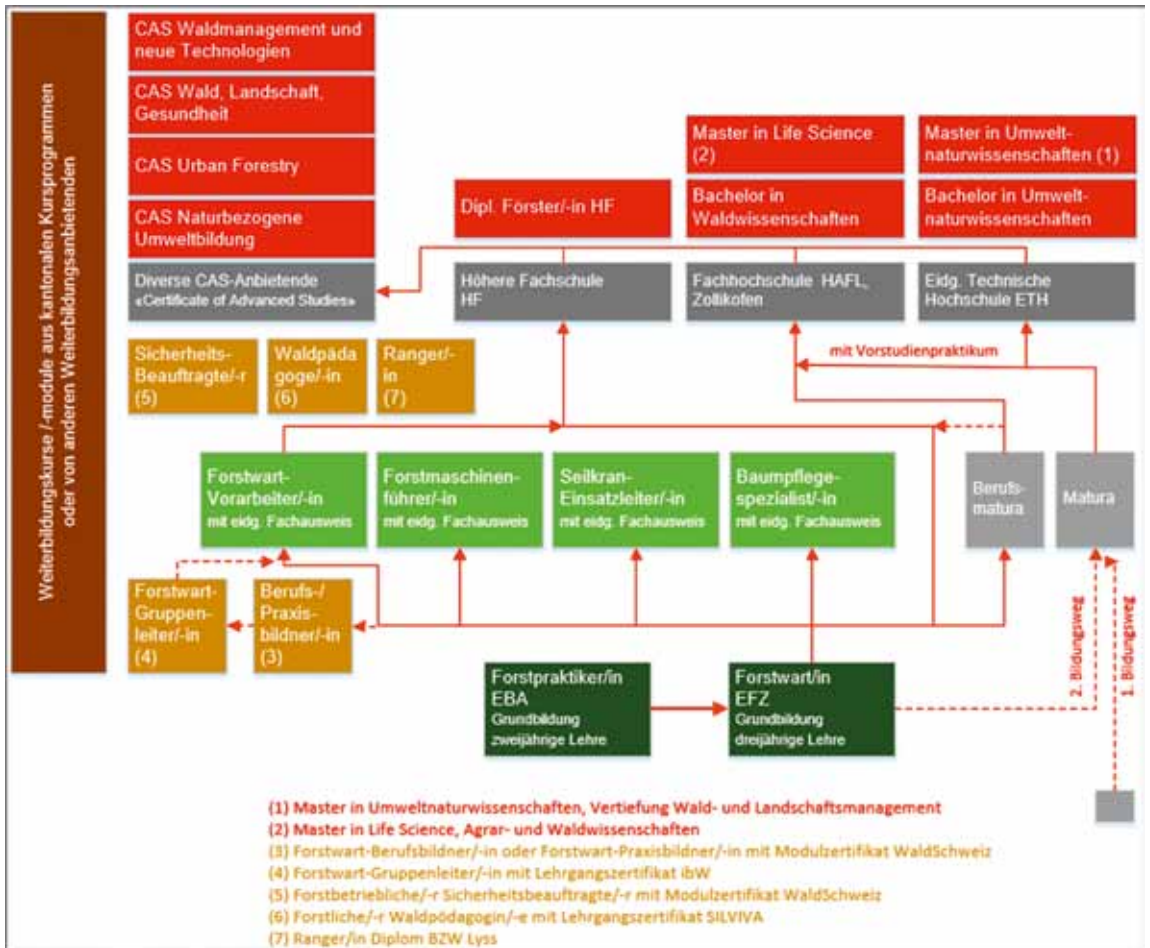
Weiterbildungskurse /-module aus kantonalen Kursprogrammen oder von anderen Weiterbildungsanbietenden

CAS Waldmanagement und neue Technologien

CAS Wald, Landschaft, Gesundheit

CAS Urban Forestry

CAS Naturbezogene Umweltbildung

Diverse CAS-Anbietende «Certificate of Advanced Studies»

Master in Life Science (2)

Master in Umweltnaturwissenschaften (1)

Dipl. Förster/-in HF

Bachelor in Waldwissenschaften

Bachelor in Umweltnaturwissenschaften

Höhere Fachschule HF

Fachhochschule HAFL, Zollikofen

Eidg. Technische Hochschule ETH

Sicherheits-Beauftragte/-r (5)

Waldpädagoge/-in (6)

Ranger/-in (7)

mit Vorstudienpraktikum

Forstwart-Vorarbeiter/-in mit eidg. Fachausweis

Forstmaschinenführer/-in mit eidg. Fachausweis

Seilkran-Einsatzleiter/-in mit eidg. Fachausweis

Baumpflegespezialist/-in mit eidg. Fachausweis

Berufsmatura

Matura

Forstwart-Gruppenleiter/-in (4)

Berufs-/Praxisbildner/-in (3)

Forstpraktiker/in EBA Grundbildung zweijährige Lehre

Forstwart/in EFZ Grundbildung dreijährige Lehre

2. Bildungsweg

1. Bildungsweg

(1) Master in Umweltnaturwissenschaften, Vertiefung Wald- und Landschaftsmanagement
(2) Master in Life Science, Agrar- und Waldwissenschaften
(3) Forstwart-Berufsbildner/-in oder Forstwart-Praxisbildner/-in mit Modulzertifikat WaldSchweiz
(4) Forstwart-Gruppenleiter/-in mit Lehrgangszertifikat ibW
(5) Forstbetriebliche/-r Sicherheitsbeauftragte/-r mit Modulzertifikat WaldSchweiz
(6) Forstliche/-r Waldpädagogin/-e mit Lehrgangszertifikat SILVIVA
(7) Ranger/in Diplom BZW Lyss